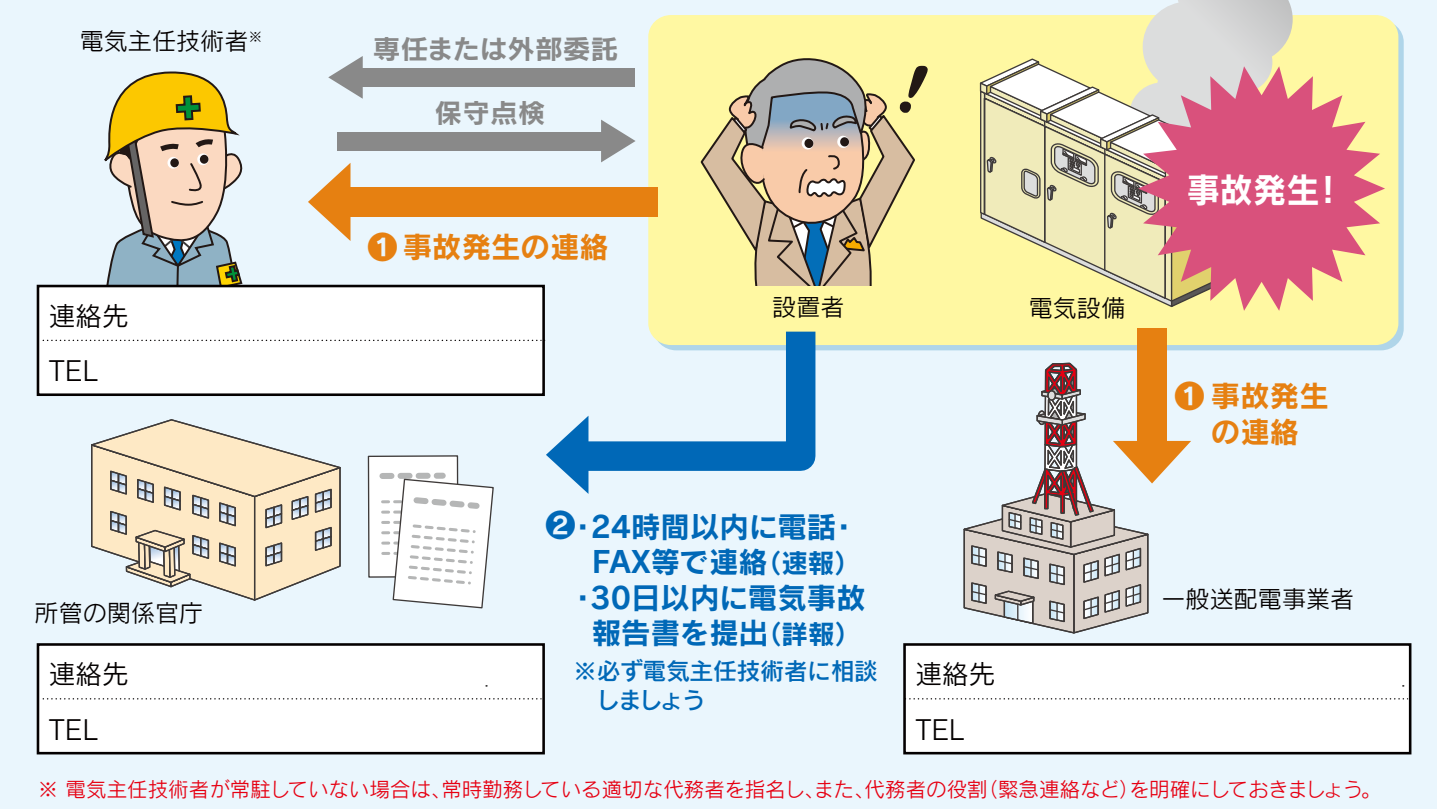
電気主任技術者※

専任または外部委託

保守点検

❶ 事故発生の連絡

設置者

電気設備

事故発生!

連絡先

TEL

❶ 事故発生の連絡

❷・24時間以内に電話・FAX等で連絡(速報)
・30日以内に電気事故報告書を提出(詳報)
※必ず電気主任技術者に相談しましょう

所管の関係官庁

連絡先

TEL

一般送配電事業者

連絡先

TEL

※ 電気主任技術者が常駐していない場合は、常時勤務している適切な代務者を指名し、また、代務者の役割(緊急連絡など)を明確にしておきましょう。